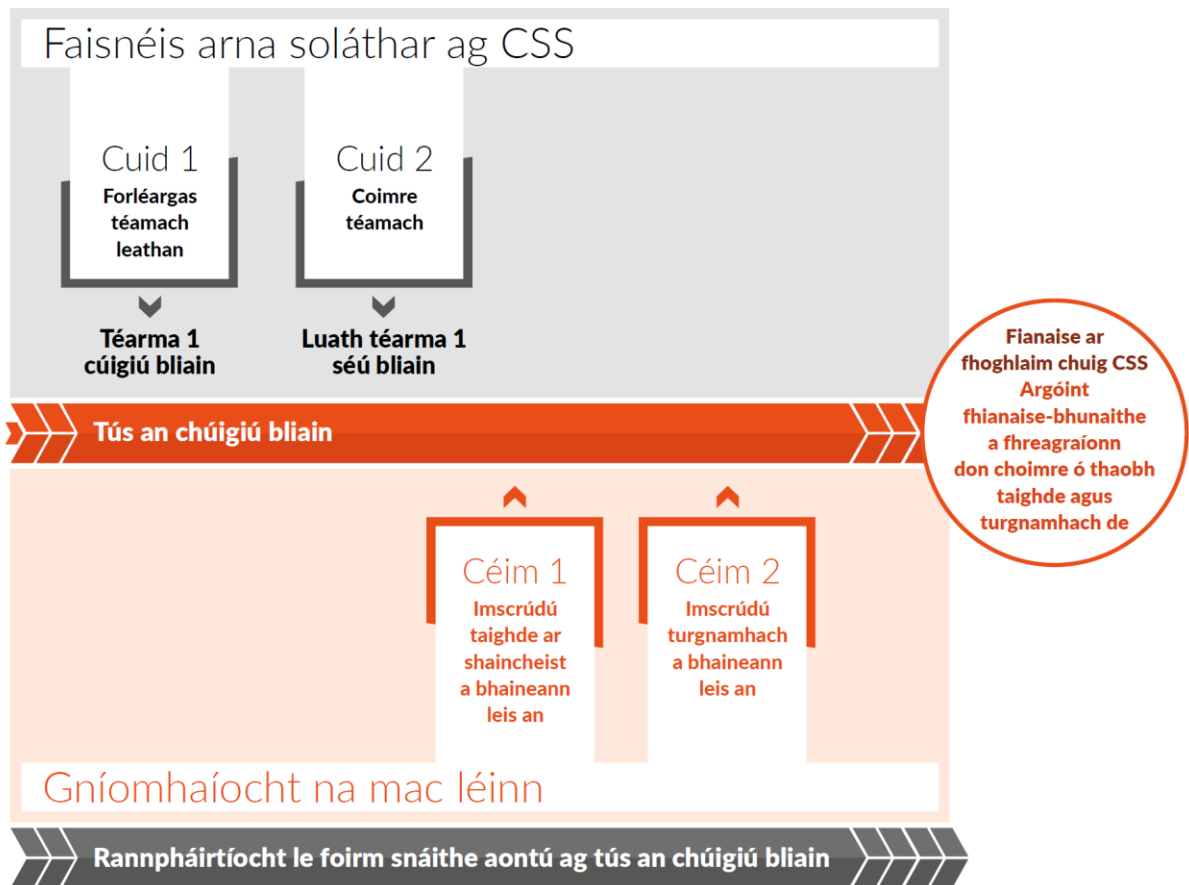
Faisnéis arna soláthar ag CSS

Cuid 1
Forléargas téamach leathan

Cuid 2
Coimre téamach

Téarma 1 cúigiú bliain

Luath téarma 1 séú bliain

Fianaise ar fhoghlaim chuig CSS Argóint fhianaise-bhunaithe a fhreagraíonn don choimre ó thaobh taighde agus turgnamhach de

Tús an chúigiú bliain

Céim 1
Imscrúdú taighde ar shaincheist a bhaineann leis an

Céim 2
Imscrúdú turgnamhach a bhaineann leis an

Gníomhaíocht na mac léinn

Rannpháirtíocht le foirm snáithe aontú ag tús an chúigiú bliain